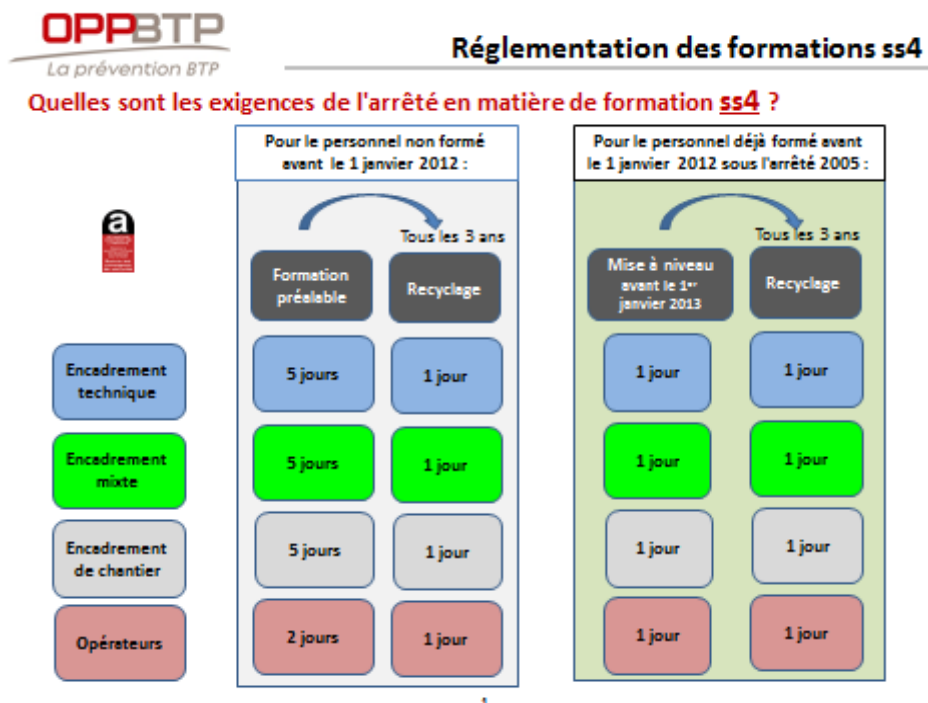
OPPBTP
La prévention BTP

Réglementation des formations ss4

Quelles sont les exigences de l'arrêté en matière de formation ss4 ?

Pour le personnel non formé avant le 1 janvier 2012 :

Tous les 3 ans

Formation préalable

Recyclage

Pour le personnel déjà formé avant le 1 janvier 2012 sous l'arrêté 2005 :

Tous les 3 ans

Mise à niveau avant le 1$^{er}$ janvier 2013

Recyclage

Encadrement technique
5 jours
1 jour
1 jour
1 jour

Encadrement mixte
5 jours
1 jour
1 jour
1 jour

Encadrement de chantier
5 jours
1 jour
1 jour
1 jour

Opérateurs
2 jours
1 jour
1 jour
1 jour